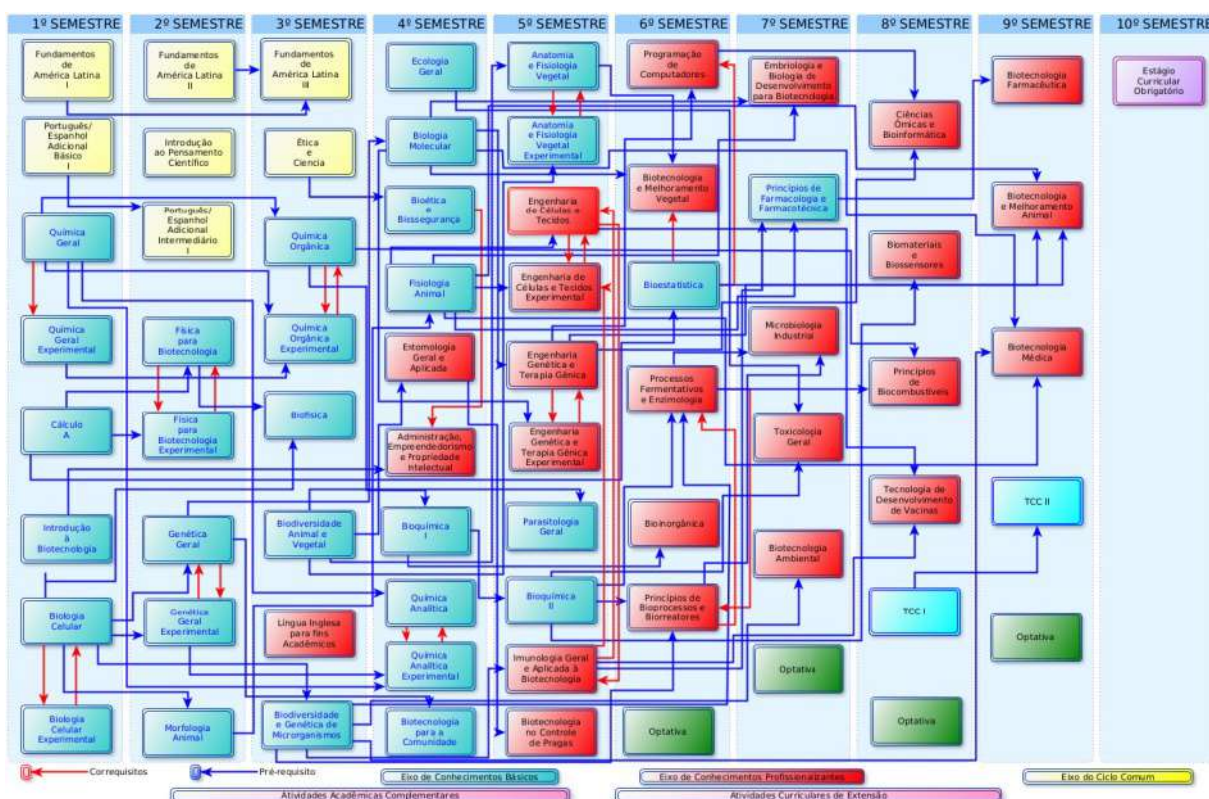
1º SEMESTRE

Fundamentos de América Latina I

Português/ Espanhol Adicional Básico I

Química Geral

Química Geral Experimental

Cálculo A

Introdução à Biotecnologia

Biologia Celular

Biologia Celular Experimental

2º SEMESTRE

Fundamentos de América Latina II

Introdução ao Pensamento Científico

Português/ Espanhol Adicional Intermediário I

Física para Biotecnologia

Física para Biotecnologia Experimental

Genética Geral

Genética Geral Experimental

Morfologia Animal

3º SEMESTRE

Fundamentos de América Latina III

Ética e Ciencia

Química Orgânica

Química Orgânica Experimental

Biofísica

Biodiversidade Animal e Vegetal

Língua Inglesa para fins Acadêmicos

Biodiversidade e Genética de Microrganismos

4º SEMESTRE

Ecologia Geral

Biologia Molecular

Bioética e Biossegurança

Fisiologia Animal

Entomologia Geral e Aplicada

Administração, Empreendedorismo e Propriedade Intelectual

Bioquímica I

Química Analítica

Química Analítica Experimental

Biotecnologia para a Comunidade

5º SEMESTRE

Anatomia e Fisiologia Vegetal

Anatomia e Fisiologia Vegetal Experimental

Engenharia de Células e Tecidos

Engenharia de Células e Tecidos Experimental

Engenharia Genética e Terapia Gênica

Engenharia Genética e Terapia Gênica Experimental

Parasitologia Geral

Bioquímica II

Imunologia Geral e Aplicada à Biotecnologia

Biotecnologia no Controle de Pragas

6º SEMESTRE

Programação de Computadores

Biotecnologia e Melhoramento Vegetal

Bioestatística

Processos Fermentativos e Enzimologia

Bioinorgânica

Princípios de Bioprocessos e Biorreatores

Optativa

7º SEMESTRE

Embriologia e Biologia de Desenvolvimento para Biotecnologia

Princípios de Farmacologia e Farmacotécnica

Microbiologia Industrial

Toxicologia Geral

Biotecnologia Ambiental

Optativa

8º SEMESTRE

Ciências Ômicas e Bioinformática

Biomateriais e Biossensores

Princípios de Biocombustíveis

Tecnologia de Desenvolvimento de Vacinas

TCC I

Optativa

9º SEMESTRE

Biotecnologia Farmacêutica

Biotecnologia e Melhoramento Animal

Biotecnologia Médica

TCC II

Optativa

10º SEMESTRE

Estágio Curricular Obrigatório

Correquisitos

Pré-requisito

Eixo de Conhecimentos Básicos

Eixo de Conhecimentos Profissionalizantes

Eixo do Ciclo Comum

Atividades Acadêmicas Complementares

Atividades Curriculares de Extensão